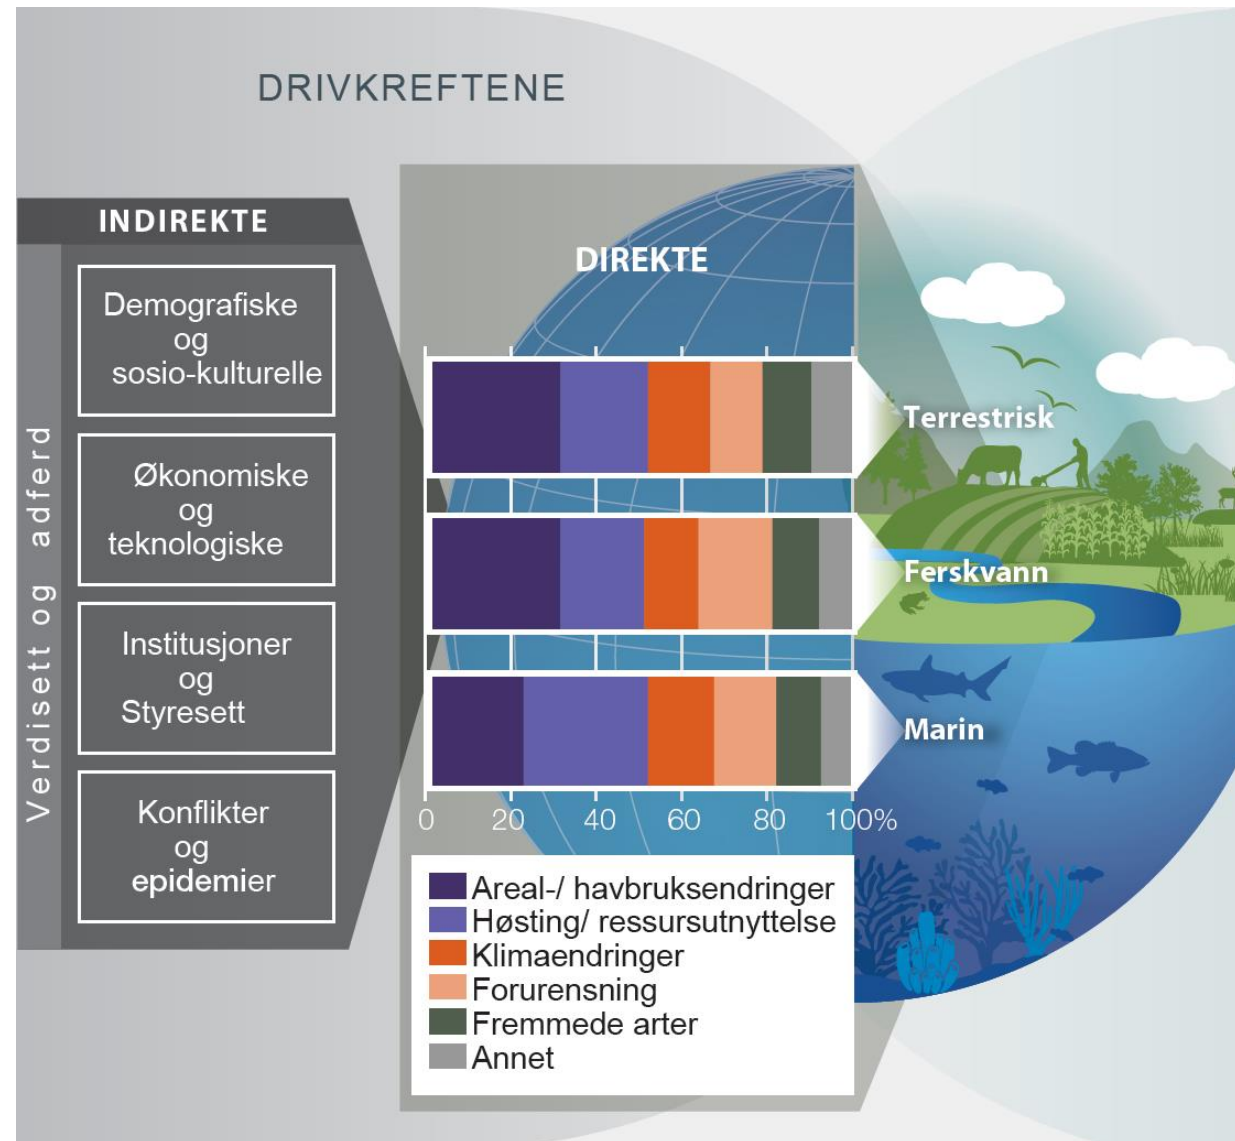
DRIVKREFTENE

INDIREKTE

Verdisett og adferd

Demografiske og sosio-kulturelle

Økonomiske og teknologiske

Institusjoner og Styresett

Konflikter og epidemier

DIREKTE

Terrestrisk

Ferskvann

Marin

0 20 40 60 80 100%

Areal-/ havbruksendringer
Høsting/ ressursutnyttelse
Klimaendringer
Forurensning
Fremmede arter
Annet